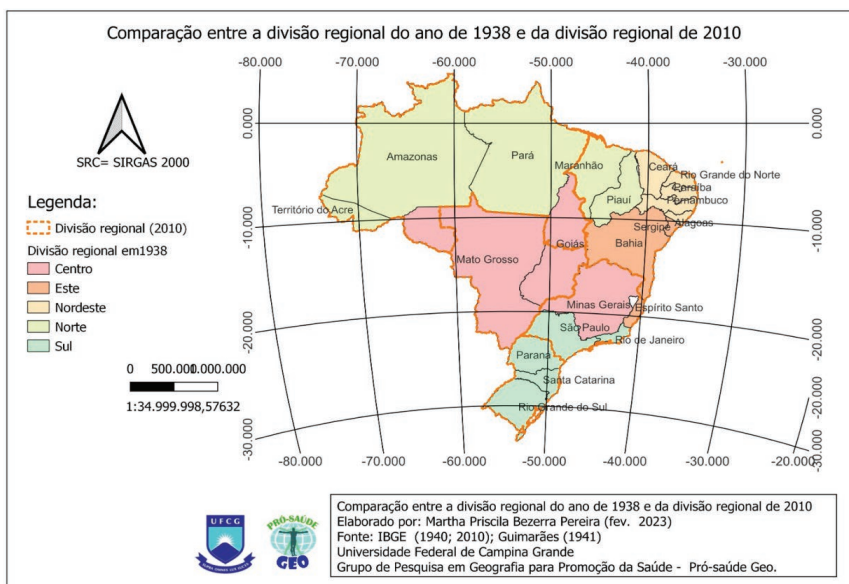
Comparação entre a divisão regional do ano de 1938 e da divisão regional de 2010

-80.000 -70.000 -60.000 -50.000 -40.000 -30.000

0.000 0.000

SRC= SIRGAS 2000

Legenda:
Divisão regional (2010)
Divisão regional em1938
Centro
Este
Nordeste
Norte
Sul

0 500.000 1.000.000
1:34.999.998,57632

Amazonas
Pará
Maranhão
Ceará
Rio Grande do Norte
Paraíba
Pernambuco
Piauí
Alagoas
Sergipe
Território do Acre
Bahia
Goiás
Mato Grosso
Minas Gerais
Espírito Santo
São Paulo
Rio de Janeiro
Paraná
Santa Catarina
Rio Grande do Sul

-10.000 -10.000
-20.000 -20.000
-30.000 -20.000 -30.000

-80.000 -70.000 -60.000 -50.000 -40.000 -30.000 -20.000

UFCG
PRÓ-SAÚDE GEO

Comparação entre a divisão regional do ano de 1938 e da divisão regional de 2010
Elaborado por: Martha Priscila Bezerra Pereira (fev. 2023)
Fonte: IBGE (1940; 2010); Guimarães (1941)
Universidade Federal de Campina Grande
Grupo de Pesquisa em Geografia para Promoção da Saúde - Pró-saúde Geo.